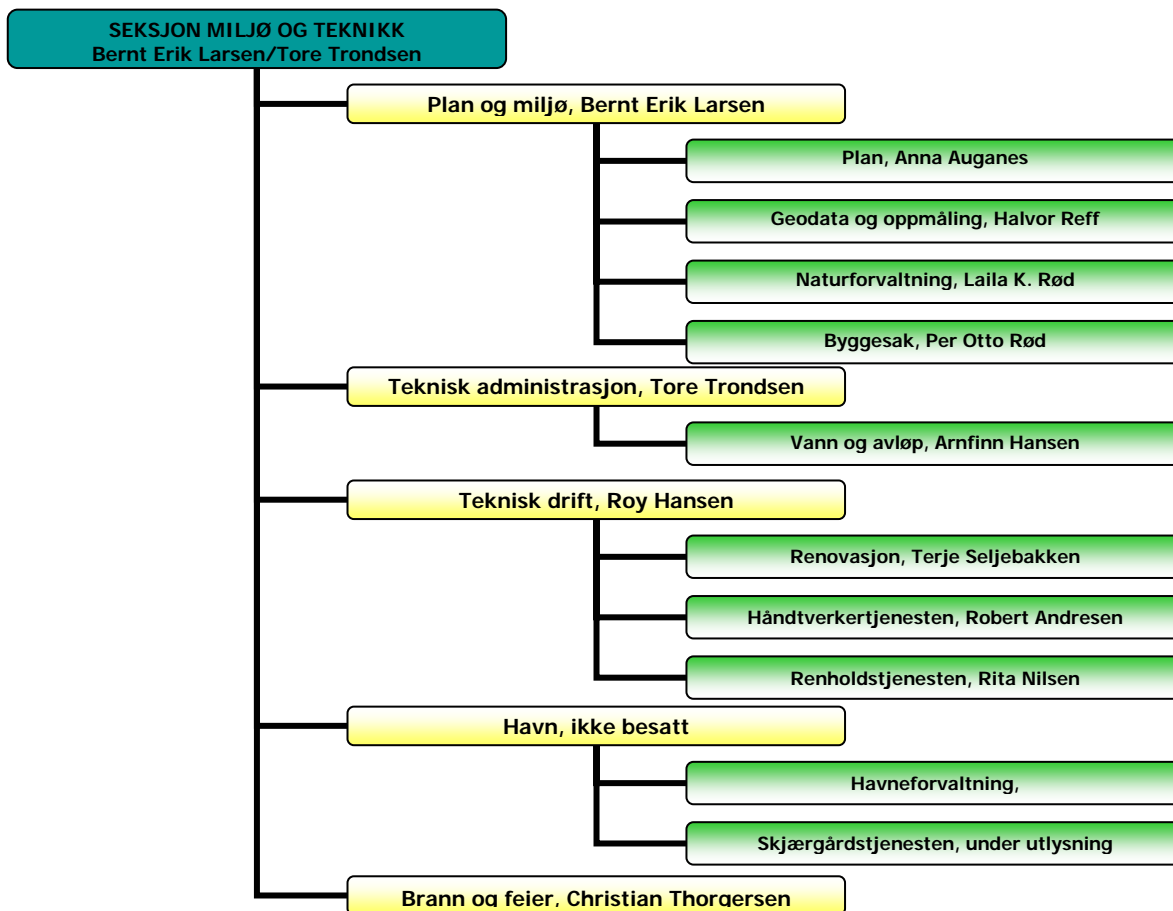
SEKSJON MILJØ OG TEKNIKK
Bernt Erik Larsen/Tore Trondsen

Plan og miljø, Bernt Erik Larsen

Plan, Anna Auganes

Geodata og oppmåling, Halvor Reff

Naturforvaltning, Laila K. Rød

Byggesak, Per Otto Rød

Teknisk administrasjon, Tore Trondsen

Vann og avløp, Arnfinn Hansen

Teknisk drift, Roy Hansen

Renovasjon, Terje Seljebakken

Håndtverkertjenesten, Robert Andresen

Renholdstjenesten, Rita Nilsen

Havn, ikke besatt

Havneforvaltning,

Skjærgårdstjenesten, under utlysning

Brann og feier, Christian Thorgersen